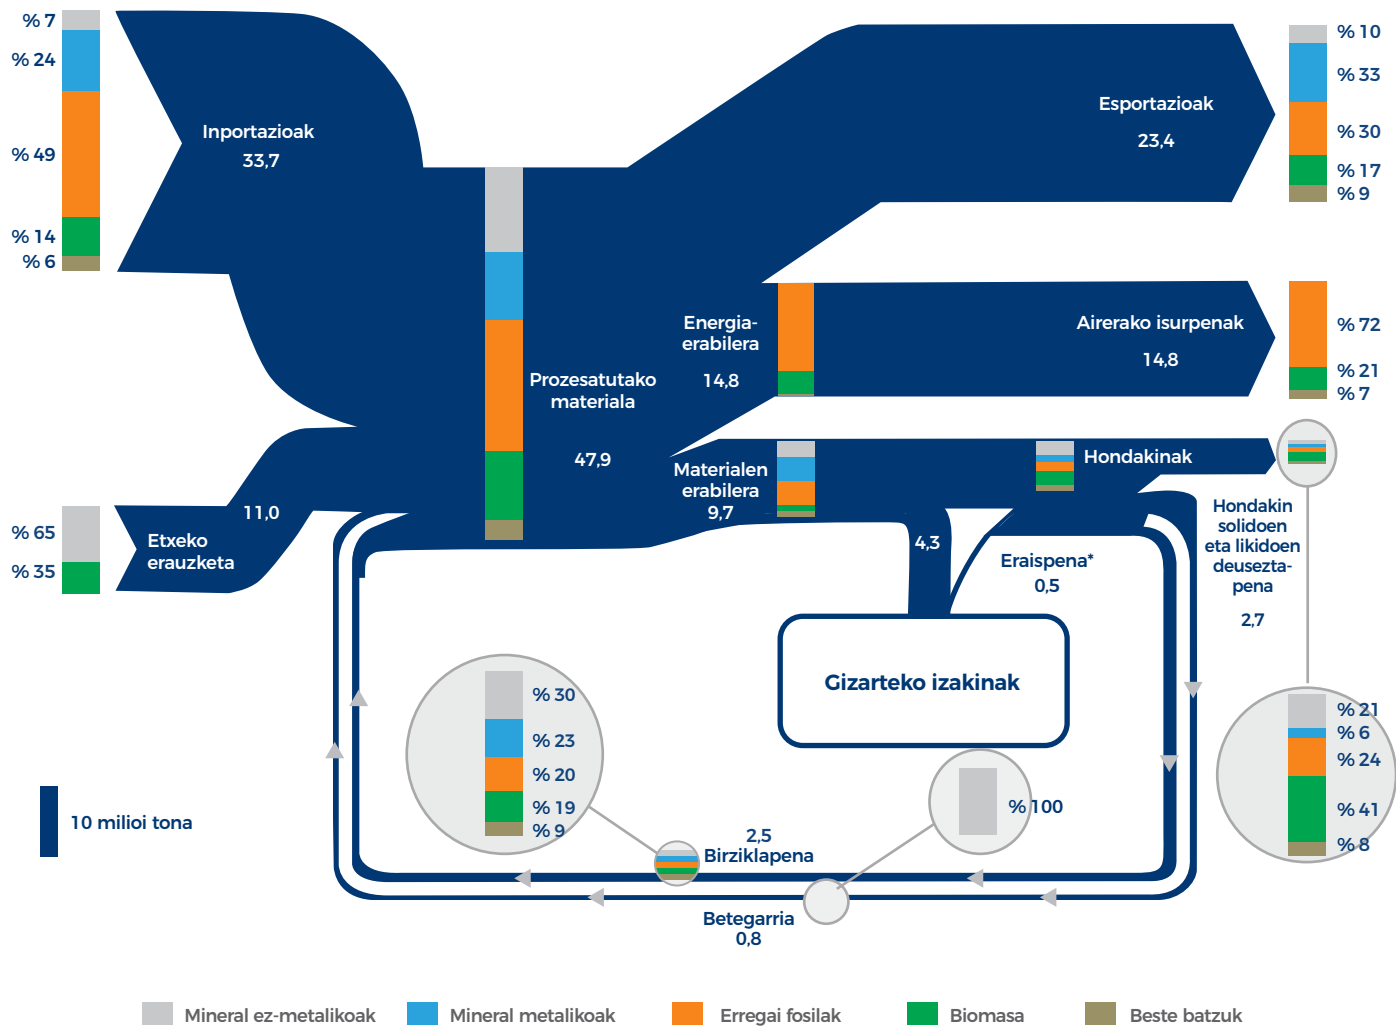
% 7
% 24
% 49
% 14
% 6

Inportazioak
33,7

% 65
% 35

Etxeko erauzketa
11,0

Prozesatutako materiala
47,9

Esportazioak
23,4

% 10
% 33
% 30
% 17
% 9

Energia-erabilera
14,8

Airerako isurpenak
14,8

% 72
% 21
% 7

Materialen erabilera
9,7

Hondakinak

4,3

Eraispena*
0,5

Hondakin solidoen eta likidoen deusezta-pena
2,7

Gizarteko izakinak

% 30
% 23
% 20
% 19
% 9

% 100

% 21
% 6
% 24
% 41
% 8

2,5
Birziklapena

Betegarria
0,8

10 milioi tona

Mineral ez-metalikoak
Mineral metalikoak
Erregai fosilak
Biomasa
Beste batzuk